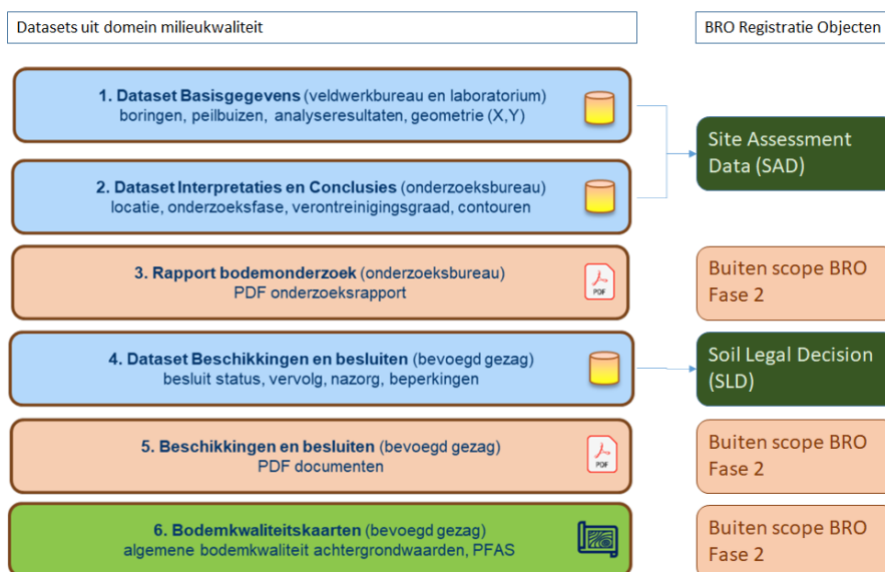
Datasets uit domein milieukwaliteit

BRO Registratie Objecten

**1. Dataset Basisgegevens** (veldwerkbureau en laboratorium)
boringen, peilbuizen, analyseresultaten, geometrie (X,Y)

**2. Dataset Interpretaties en Conclusies** (onderzoeksbureau)
locatie, onderzoeksfase, verontreinigingsgraad, contouren

Site Assessment Data (SAD)

**3. Rapport bodemonderzoek** (onderzoeksbureau)
PDF onderzoeksrapport

PDF

Buiten scope BRO Fase 2

**4. Dataset Beschikkingen en besluiten** (bevoegd gezag)
besluit status, vervolg, nazorg, beperkingen

Soil Legal Decision (SLD)

**5. Beschikkingen en besluiten** (bevoegd gezag)
PDF documenten

PDF

Buiten scope BRO Fase 2

**6. Bodemkwaliteitskaarten** (bevoegd gezag)
algemene bodemkwaliteit achtergrondwaarden, PFAS

Buiten scope BRO Fase 2